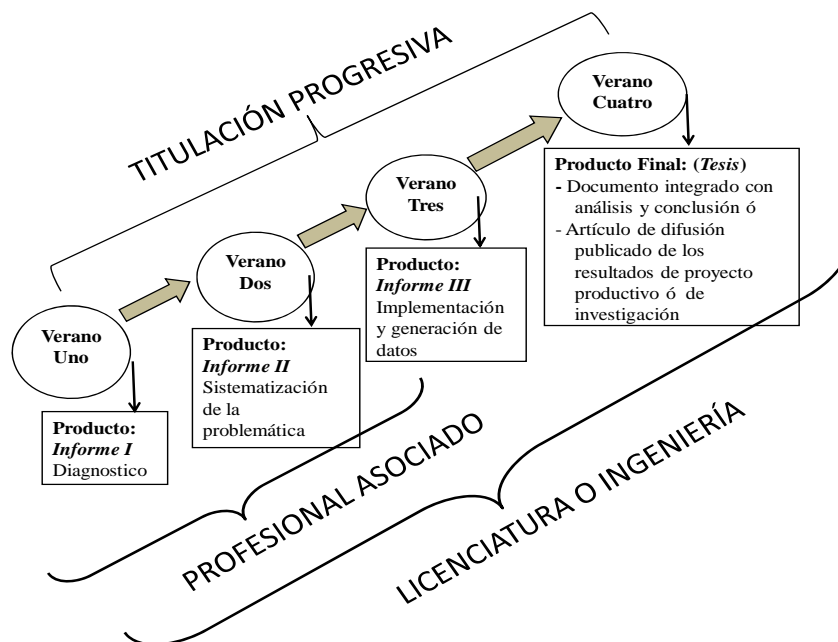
TITULACIÓN PROGRESIVA

Verano Uno

Producto: *Informe I* Diagnostico

Verano Dos

Producto: *Informe II* Sistematización de la problemática

Verano Tres

Producto: *Informe III* Implementación y generación de datos

Verano Cuatro

Producto Final: (*Tesis*)
- Documento integrado con análisis y conclusión ó
- Artículo de difusión publicado de los resultados de proyecto productivo ó de investigación

PROFESIONAL ASOCIADO

LICENCIATURA O INGENIERÍA